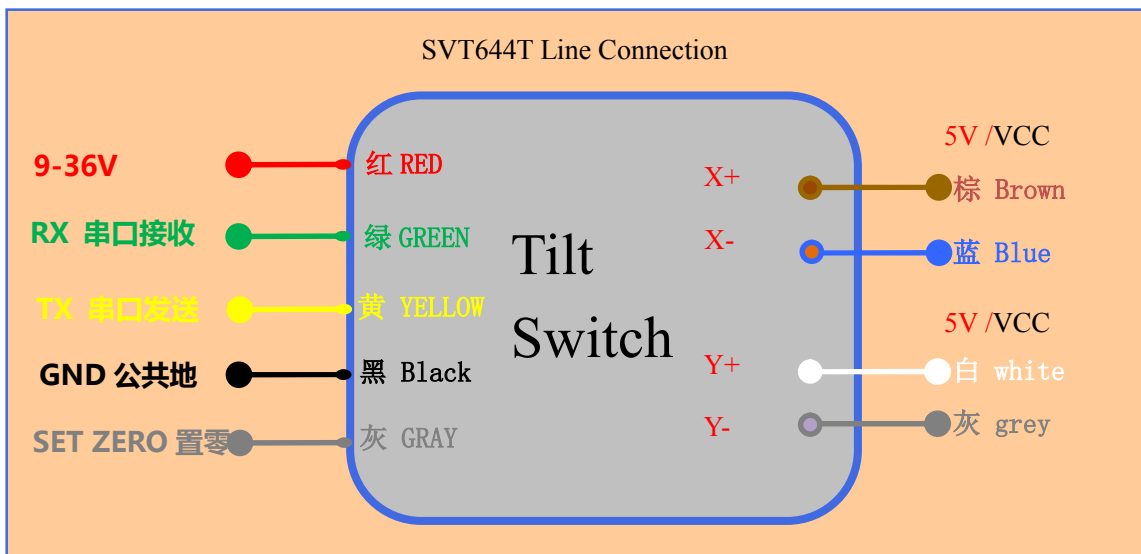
SVT644T Line Connection

9-36V
RX 串口接收
TX 串口发送
GND 公共地
SET ZERO 置零

红 RED
绿 GREEN
黄 YELLOW
黑 Black
灰 GRAY

Tilt
Switch

X+
X-
Y+
Y-

5V /VCC
棕 Brown
蓝 Blue
5V /VCC
白 white
灰 grey